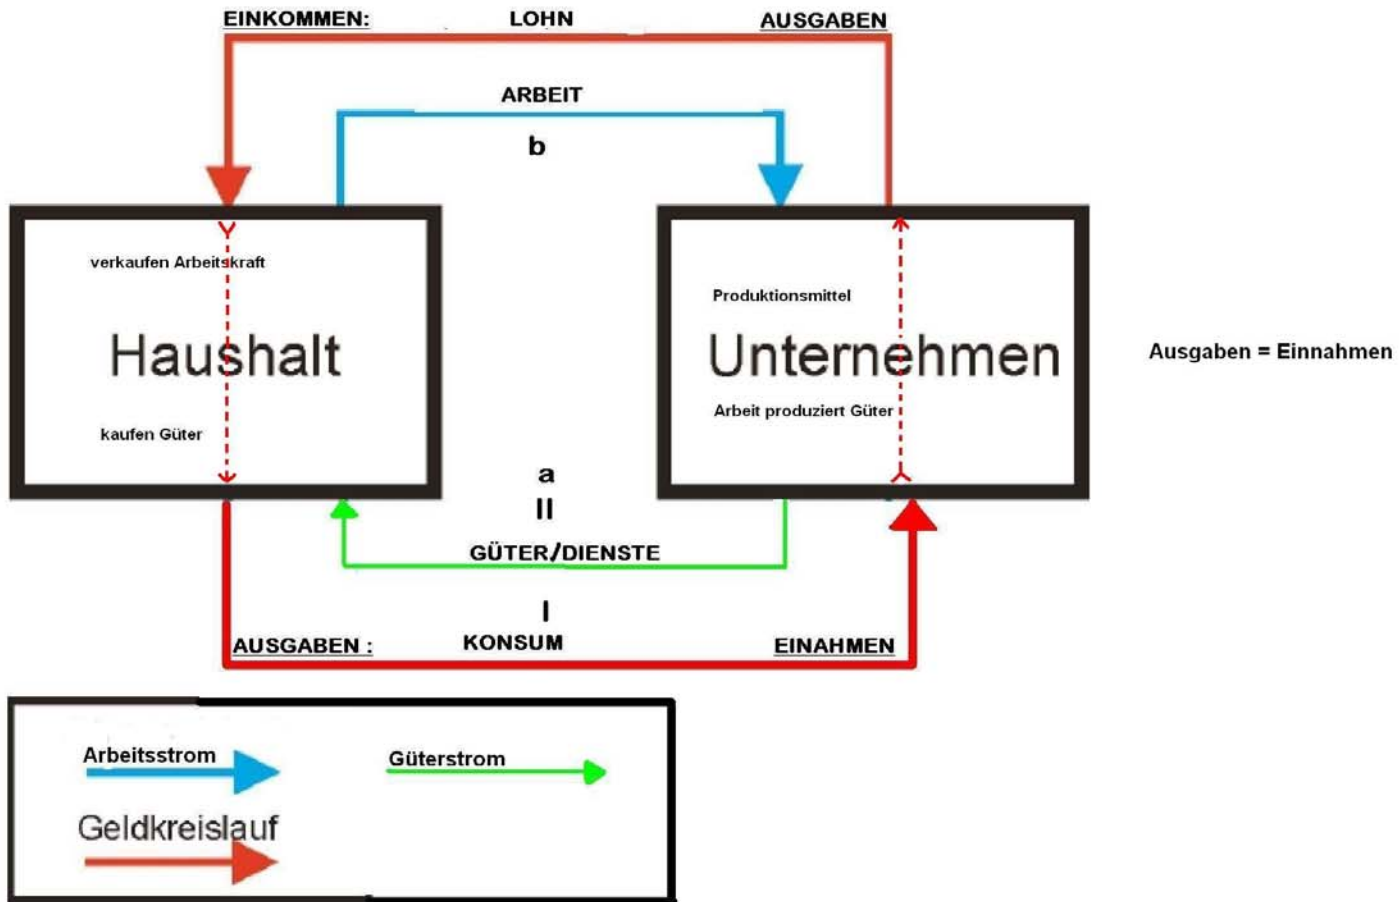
EINKOMMEN: LOHN AUSGABEN

ARBEIT

b

verkaufen Arbeitskraft

Haushalt

kaufen Güter

Produktionsmittel

Unternehmen

Arbeit produziert Güter

Ausgaben = Einnahmen

a

II

GÜTER/DIENSTE

I

AUSGABEN : KONSUM EINAHMEN

Arbeitsstrom

Güterstrom

Geldkreislauf